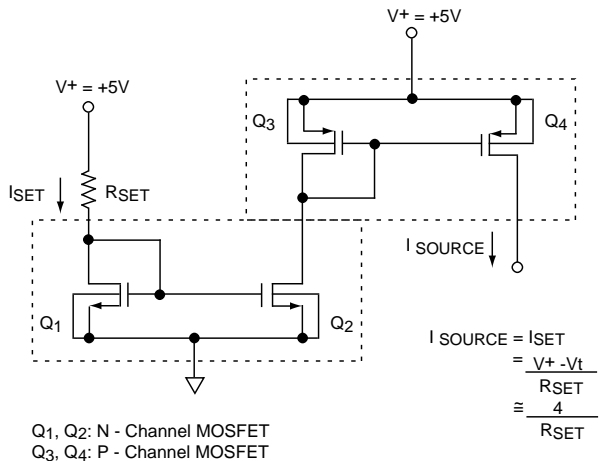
$V^+ = +5V$

$V^+ = +5V$

$Q_3$

$Q_4$

$I_{SET}$

$R_{SET}$

$I_{SOURCE}$

$Q_1$

$Q_2$

$I_{SOURCE} = I_{SET}$

$= \frac{V^+ - Vt}{R_{SET}}$

$\cong \frac{4}{R_{SET}}$

$Q_1$, $Q_2$: N - Channel MOSFET

$Q_3$, $Q_4$: P - Channel MOSFET